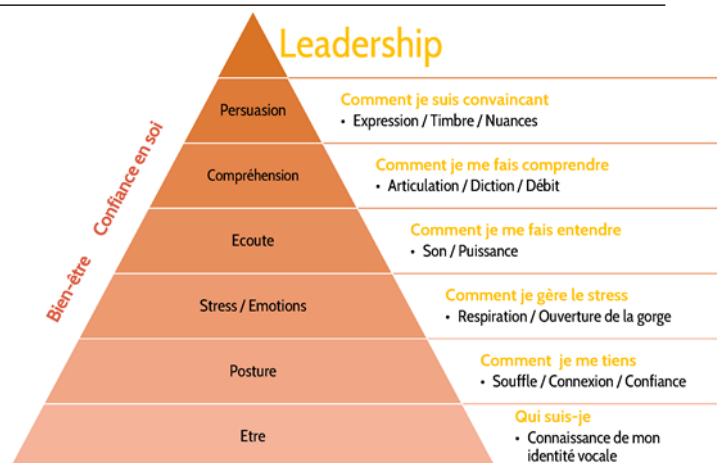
Leadership

Persuasion
Comment je suis convaincant
• Expression / Timbre / Nuances

Compréhension
Comment je me fais comprendre
• Articulation / Diction / Débit

Ecoute
Comment je me fais entendre
• Son / Puissance

Stress / Emotions
Comment je gère le stress
• Respiration / Ouverture de la gorge

Posture
Comment je me tiens
• Souffle / Connexion / Confiance

Etre
Qui suis-je
• Connaissance de mon identité vocale

Confiance en soi

Bien-être